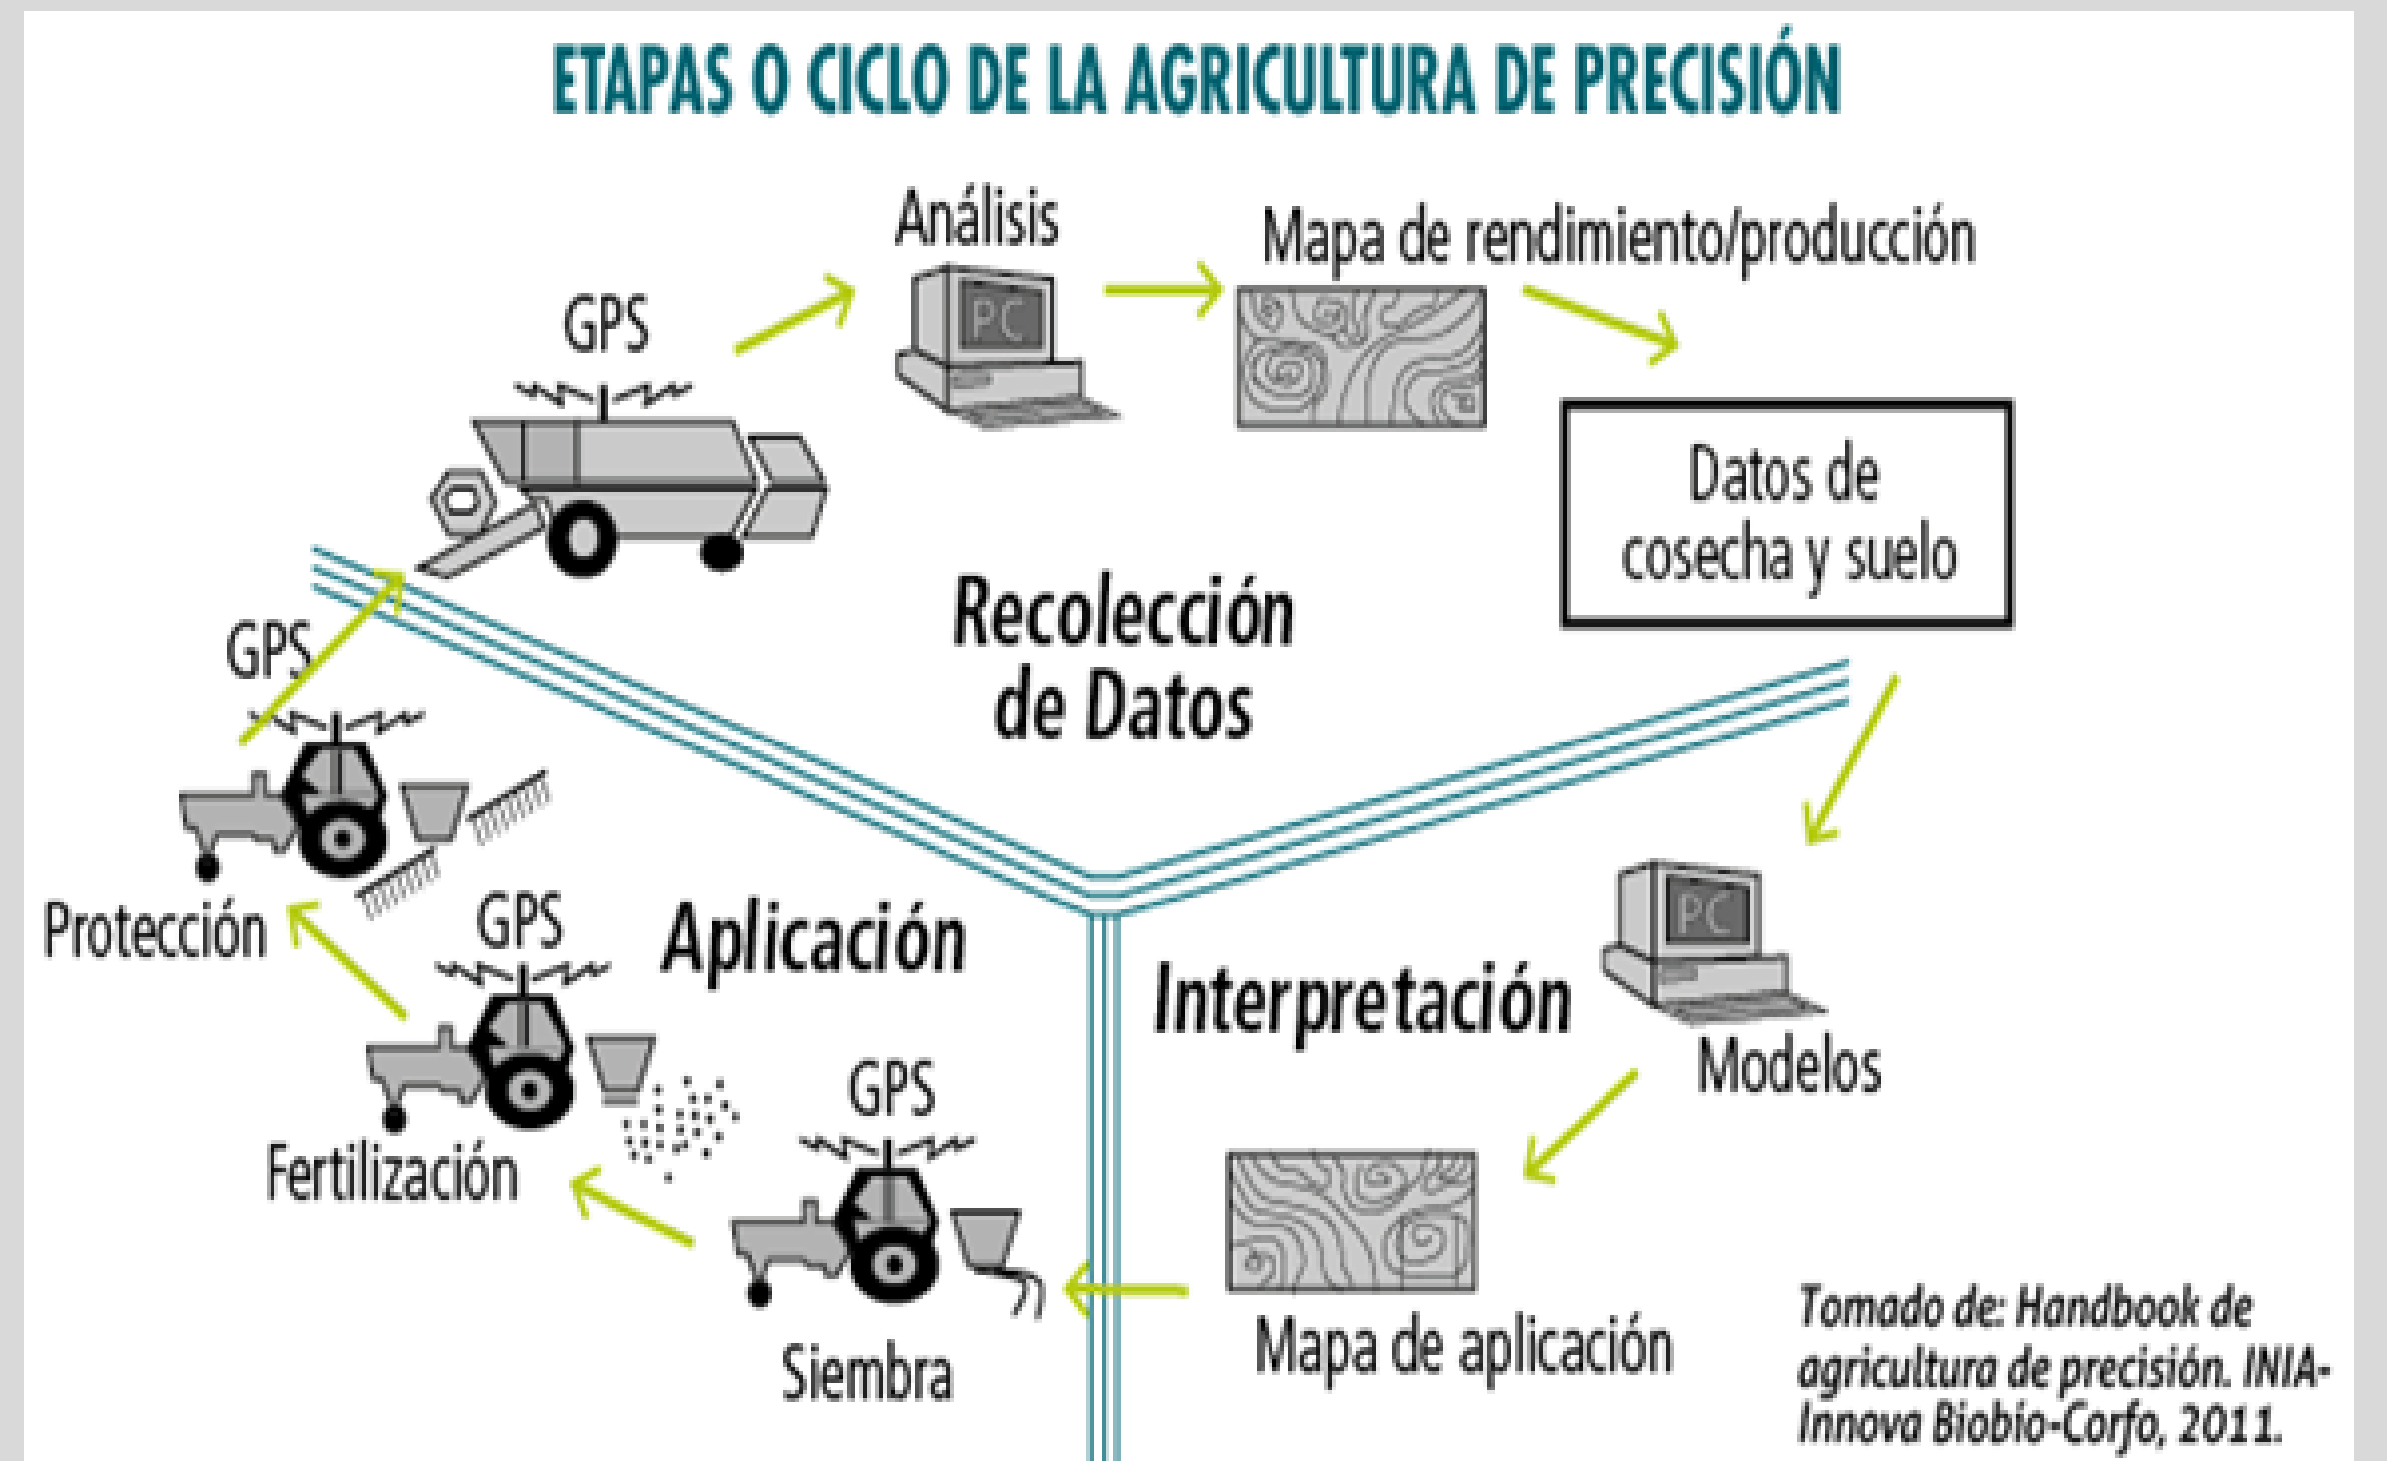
ETAPAS O CICLO DE LA AGRICULTURA DE PRECISIÓN

Análisis

PC

Mapa de rendimiento/producción

GPS

Datos de cosecha y suelo

Recolección de Datos

GPS

PC

Protección

GPS

Aplicación

Interpretación

Modelos

Fertilización

GPS

Siembra

Mapa de aplicación

Tomado de: Handbook de agricultura de precisión. INIA-Innova Biobio-Corfo, 2011.